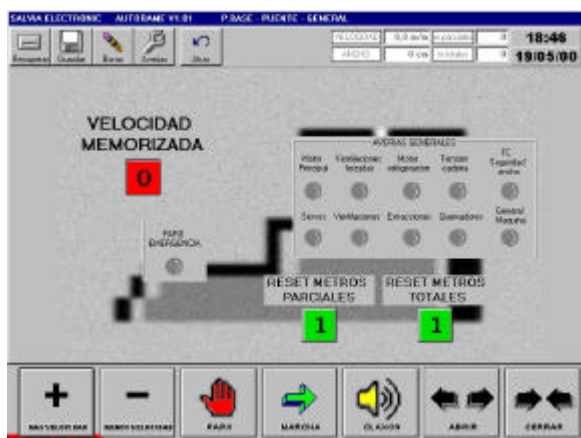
SALVIA ELECTRONIC AUTORAME V1.01 P.BASE - PUENTE - GENERAL

Recuperar Guardar Borrar Averias Atras

VELOCIDAD 0,0 m/s

ANCHO 0 cm

0

0

18:46
19/05/00

VELOCIDAD MEMORIZADA

0

AVERIAS GENERALES

Motor Principal Ventilaciones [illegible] Motor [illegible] Tension cadena FC Seguridad ancho

Servos Ventilaciones Extracciones Quemadores General Maquina

PARO EMERGENCIA

RESET METROS PARCIALES

1

RESET METROS TOTALES

1

+ MAS VELOCIDAD

− MENOS VELOCIDAD

PARO

MARCHA

CLAXON

ABRIR

CERRAR